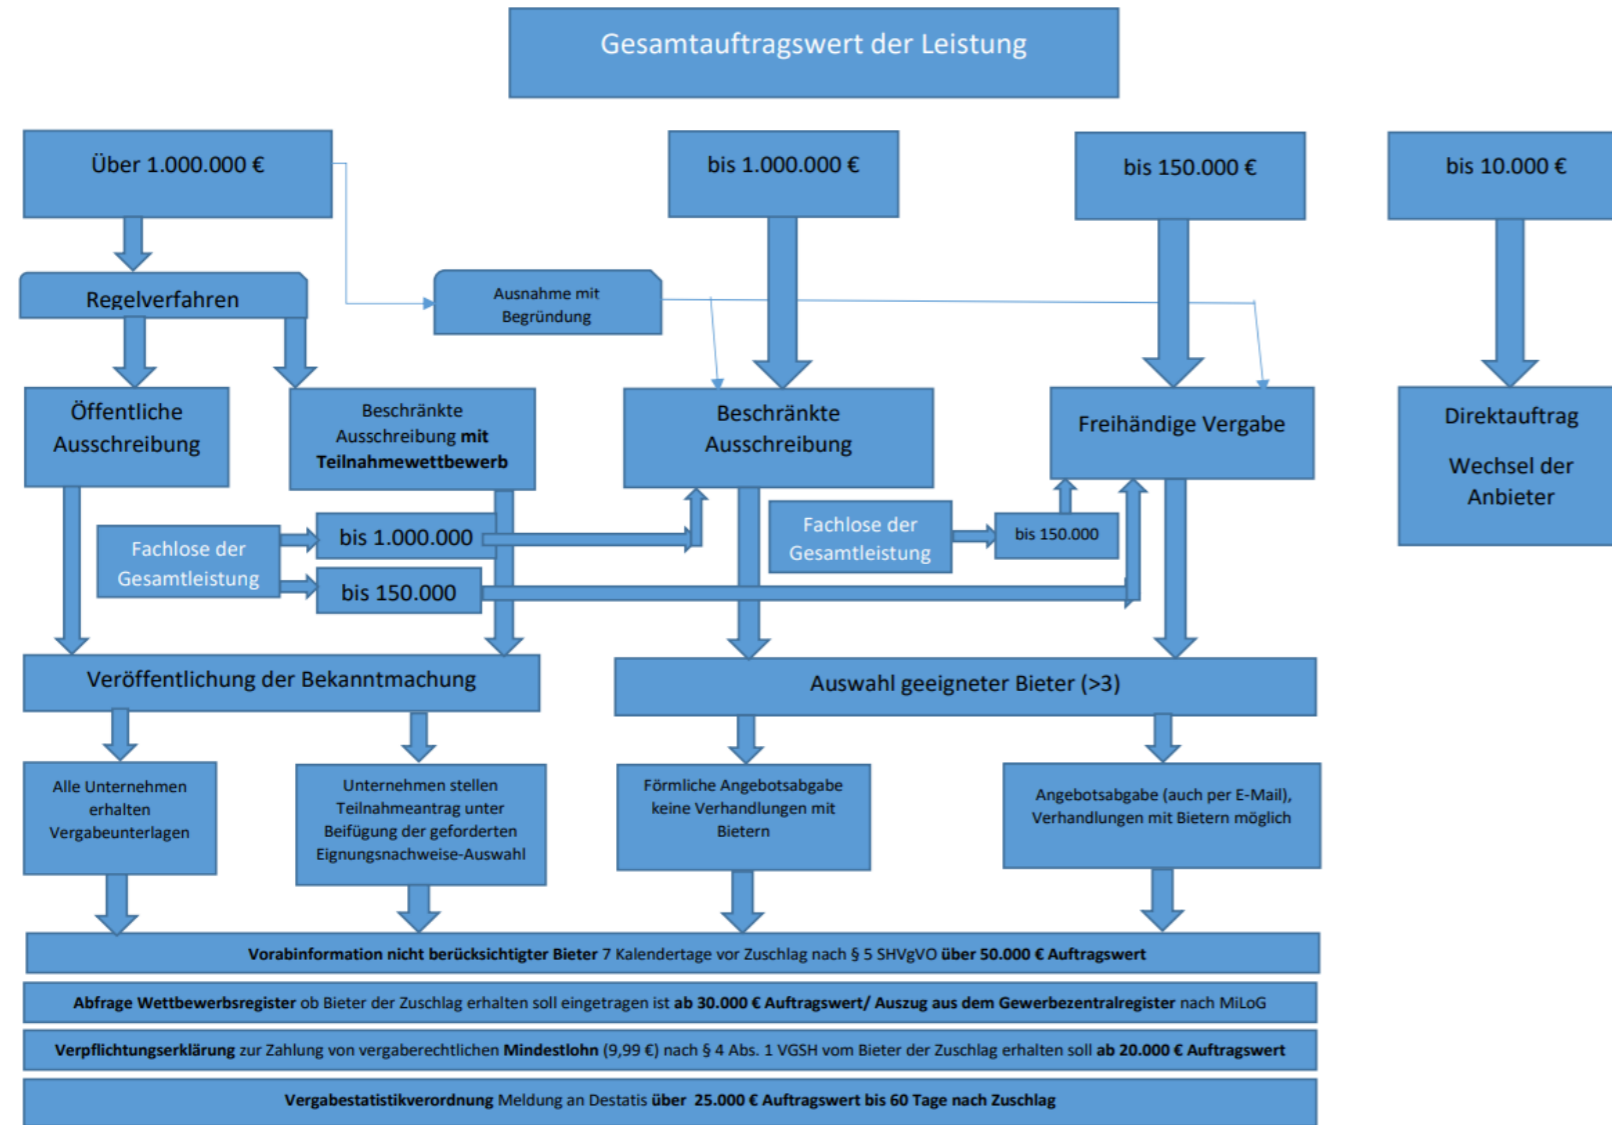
Gesamtauftragswert der Leistung

Über 1.000.000 €

bis 1.000.000 €

bis 150.000 €

bis 10.000 €

Regelverfahren

Ausnahme mit Begründung

Öffentliche Ausschreibung

Beschränkte Ausschreibung mit Teilnahmewettbewerb

Beschränkte Ausschreibung

Freihändige Vergabe

Direktauftrag

Wechsel der Anbieter

Fachlose der Gesamtleistung

bis 1.000.000

bis 150.000

Fachlose der Gesamtleistung

bis 150.000

Veröffentlichung der Bekanntmachung

Auswahl geeigneter Bieter (>3)

Alle Unternehmen erhalten Vergabeunterlagen

Unternehmen stellen Teilnahmeantrag unter Beifügung der geforderten Eignungsnachweise-Auswahl

Förmliche Angebotsabgabe keine Verhandlungen mit Bietern

Angebotsabgabe (auch per E-Mail), Verhandlungen mit Bietern möglich

Vorabinformation nicht berücksichtigter Bieter 7 Kalendertage vor Zuschlag nach § 5 SHVgVO über 50.000 € Auftragswert

Abfrage Wettbewerbsregister ob Bieter der Zuschlag erhalten soll eingetragen ist ab 30.000 € Auftragswert/ Auszug aus dem Gewerbezentralregister nach MiLoG

Verpflichtungserklärung zur Zahlung von vergaberechtlichen Mindestlohn (9,99 €) nach § 4 Abs. 1 VGSH vom Bieter der Zuschlag erhalten soll ab 20.000 € Auftragswert

Vergabestatistikverordnung Meldung an Destatis über 25.000 € Auftragswert bis 60 Tage nach Zuschlag